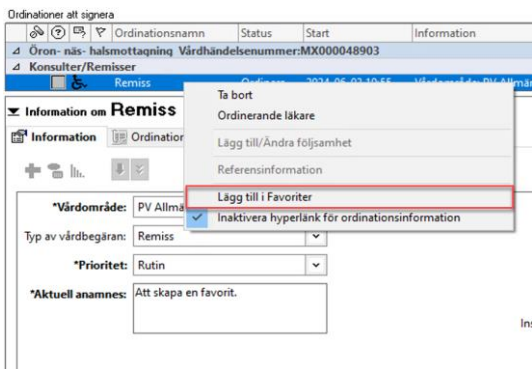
Ordinationer att signera

| | Ordinationsnamn | Status | Start | Information |
|---|---|---|---|---|
| ⊿ Öron- näs- halsmottagning Vårdhändelsenummer:MX000048903 | | | | |
| ⊿ Konsulter/Remisser | | | | |
| | Remiss | Ordinera | 2024-06-03 10:55 | Vårdområde: PV Allmän |

Information om Remiss

Information | Ordination

Ta bort
Ordinerande läkare
Lägg till/Ändra följsamhet
Referensinformation
Lägg till i Favoriter
Inaktivera hyperlänk för ordinationsinformation

*Vårdområde: PV Allmä
Typ av vårdbegäran: Remiss
*Prioritet: Rutin
*Aktuell anamnes: Att skapa en favorit.

Ins